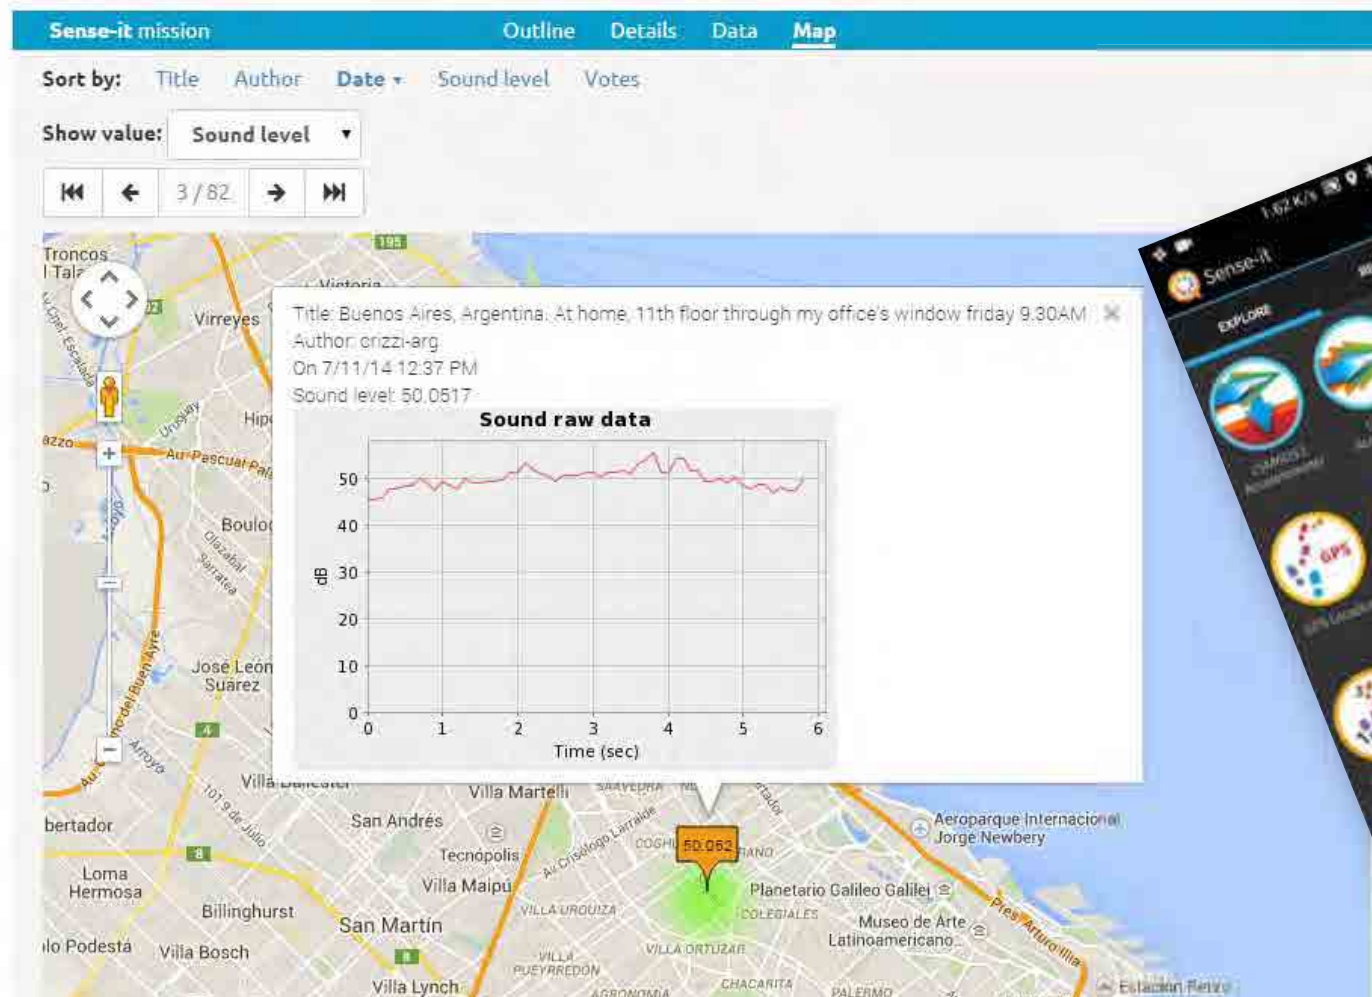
Sense-it mission Outline Details Data Map

Sort by: Title Author Date ▾ Sound level Votes

Show value: Sound level ▾

3 / 82

Title: Buenos Aires, Argentina. At home, 11th floor through my office's window friday 9.30AM
Author: crizzi-arg
On 7/11/14 12:37 PM
Sound level: 50.0517

Sound raw data

| dB |
|---|
| 50 |
| 40 |
| 30 |
| 20 |
| 10 |
| 0 |

0 1 2 3 4 5 6
Time (sec)

Troncos del Talar
Victoria
195
Virreyes
Uruguay
Hipó
Au. Pascual Palazzo
Boulogne
Olazábal
Sarratea
José León Suárez
Au. Camino del Buen Ayre
Arroyo
Villa Ballester
101 9 de Julio
Libertador
San Andrés
Villa Martelli
Saavedra
Tecnópolis
Villa Maipú
Au. Cristóbal Colón Larralde
Coghlan
50.062
Loma Hermosa
Billinghurst
San Martín
Villa Urquiza
Planetario Galileo Galilei
Colegiales
Museo de Arte Latinoamericano...
Aeroparque Internacional Jorge Newbery
Pres. Arturo Illia
Villa Pueyrredón
Villa Ortúzar
Chacarita
Palermo
Agronomía
Pablo Podestá
Villa Bosch
Villa Lynch
Estación Retiro
8
4

1.62 K/s
Sense-it
EXPLORE
GPS